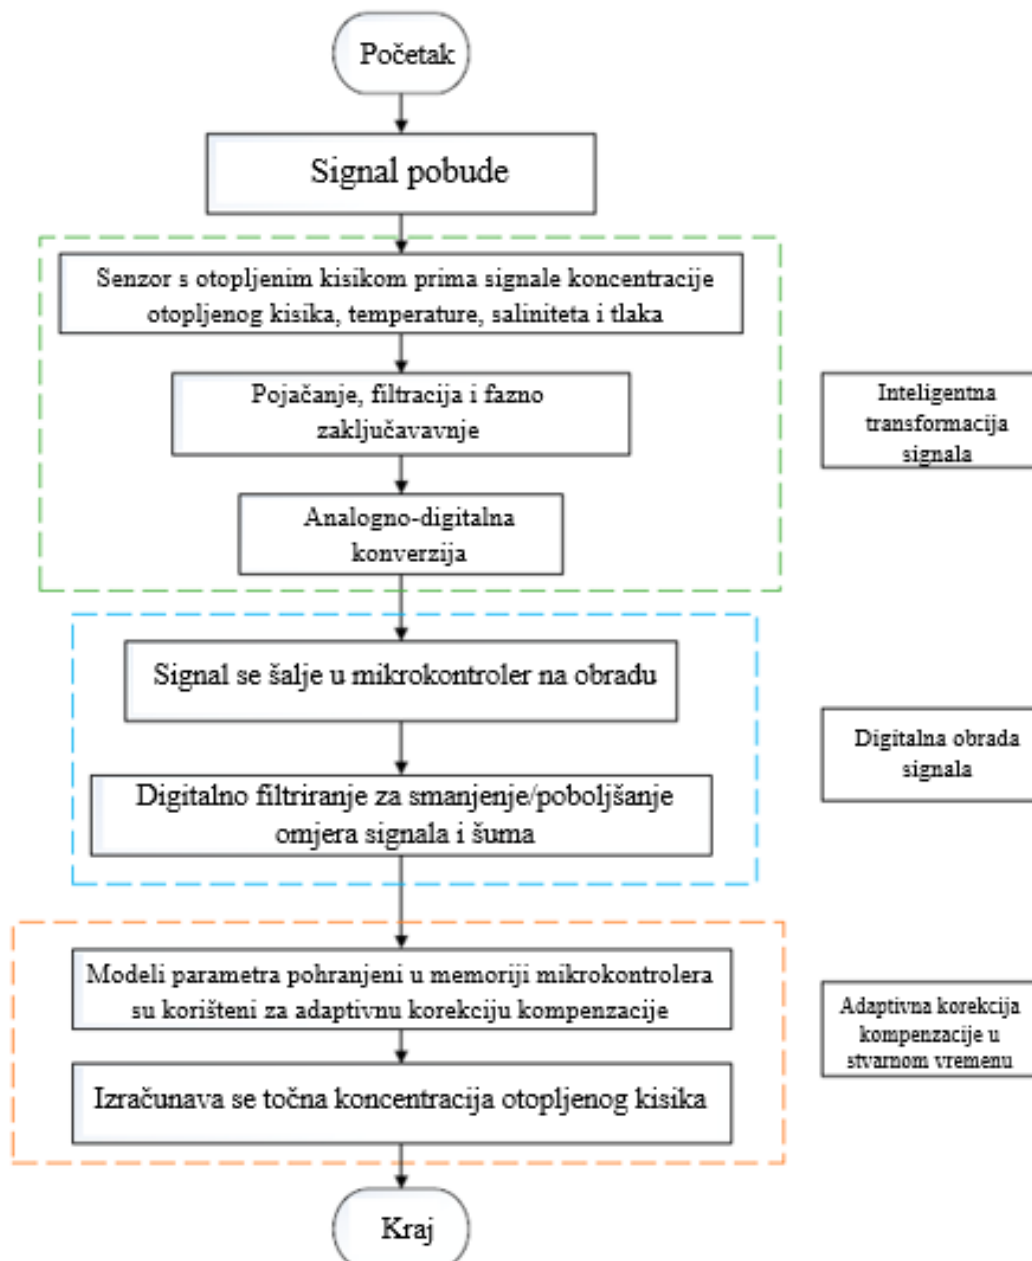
Početak

Signal pobude

Senzor s otopljenim kisikom prima signale koncentracije otopljenog kisika, temperature, saliniteta i tlaka

Pojačanje, filtracija i fazno zaključavavnje

Analogno-digitalna konverzija

Inteligentna transformacija signala

Signal se šalje u mikrokontroler na obradu

Digitalno filtriranje za smanjenje/poboljšanje omjera signala i šuma

Digitalna obrada signala

Modeli parametra pohranjeni u memoriji mikrokontrolera su korišteni za adaptivnu korekciju kompenzacije

Izračunava se točna koncentracija otopljenog kisika

Adaptivna korekcija kompenzacije u stvarnom vremenu

Kraj